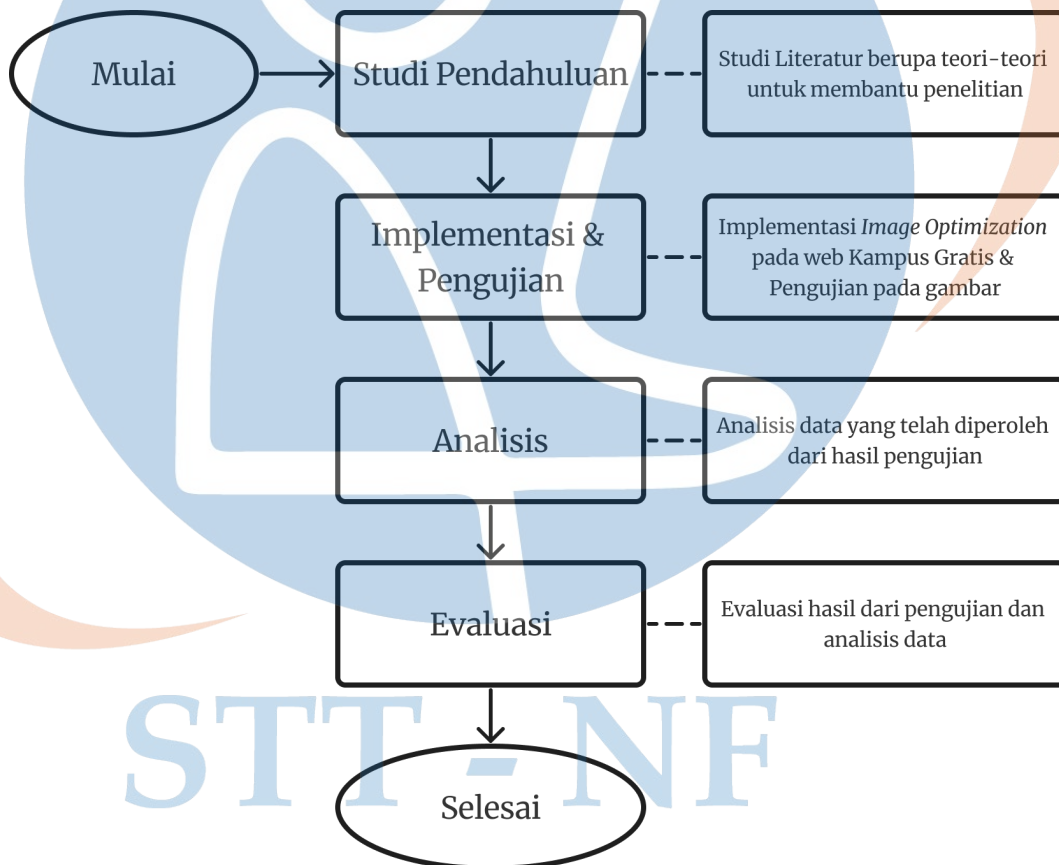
Mulai

Studi Pendahuluan

Studi Literatur berupa teori-teori untuk membantu penelitian

Implementasi & Pengujian

Implementasi *Image Optimization* pada web Kampus Gratis & Pengujian pada gambar

Analisis

Analisis data yang telah diperoleh dari hasil pengujian

Evaluasi

Evaluasi hasil dari pengujian dan analisis data

Selesai

STT - NF